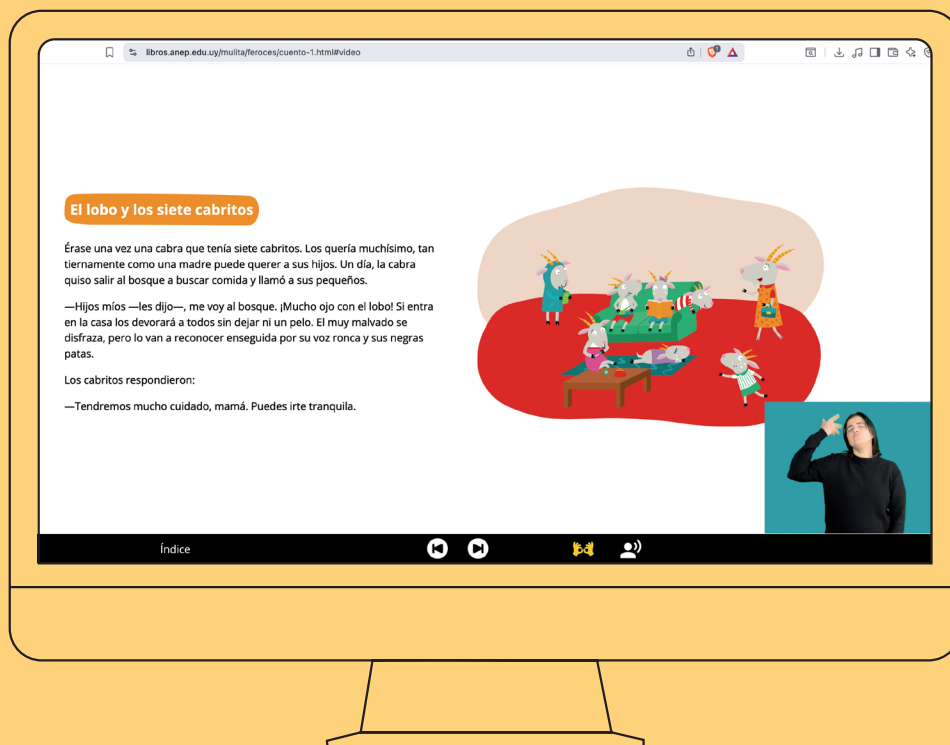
libros.anep.edu.uy/mulita/feroces/cuento-1.html#video

El lobo y los siete cabritos

Érase una vez una cabra que tenía siete cabritos. Los quería muchísimo, tan tiernamente como una madre puede querer a sus hijos. Un día, la cabra quiso salir al bosque a buscar comida y llamó a sus pequeños.

—Hijos míos —les dijo—, me voy al bosque. ¡Mucho ojo con el lobo! Si entra en la casa los devorará a todos sin dejar ni un pelo. El muy malvado se disfraza, pero lo van a reconocer enseguida por su voz ronca y sus negras patas.

Los cabritos respondieron:

—Tendremos mucho cuidado, mamá. Puedes irte tranquila.

Índice